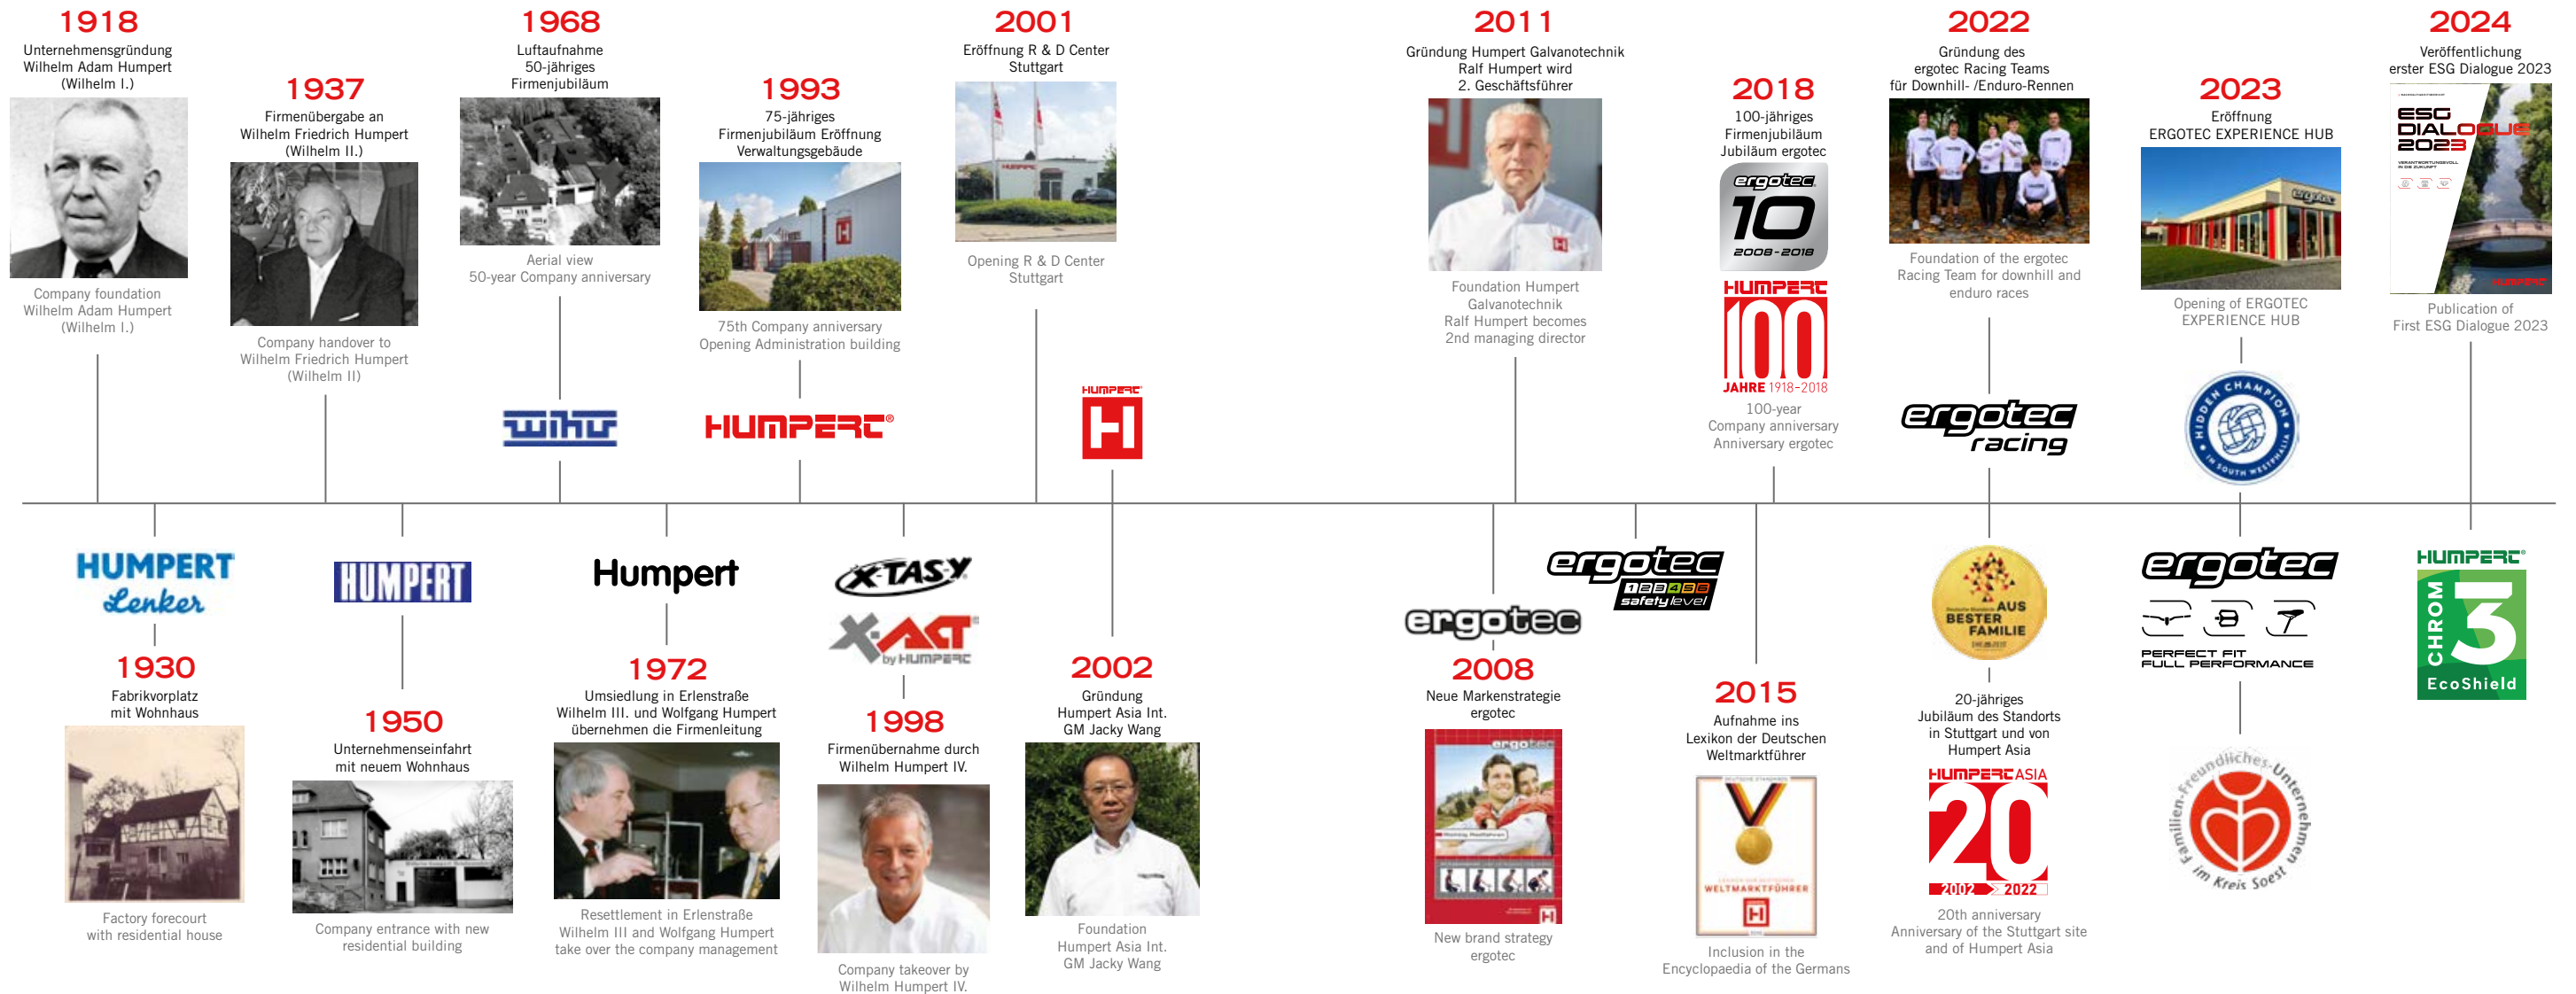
1918
Unternehmensgründung Wilhelm Adam Humpert (Wilhelm I.)

Company foundation Wilhelm Adam Humpert (Wilhelm I.)

1937
Firmenübergabe an Wilhelm Friedrich Humpert (Wilhelm II.)

Company handover to Wilhelm Friedrich Humpert (Wilhelm II)

1968
Luftaufnahme 50-jähriges Firmenjubiläum

Aerial view 50-year Company anniversary

wihu

1993
75-jähriges Firmenjubiläum Eröffnung Verwaltungsgebäude

75th Company anniversary Opening Administration building

HUMPERT®

2001
Eröffnung R & D Center Stuttgart

Opening R & D Center Stuttgart

HUMPERT

2011
Gründung Humpert Galvanotechnik Ralf Humpert wird 2. Geschäftsführer

Foundation Humpert Galvanotechnik Ralf Humpert becomes 2nd managing director

2018
100-jähriges Firmenjubiläum Jubiläum ergotec

ergotec 10 2008-2018

HUMPERT 100 JAHRE 1918-2018

100-year Company anniversary Anniversary ergotec

2022
Gründung des ergotec Racing Teams für Downhill- /Enduro-Rennen

Foundation of the ergotec Racing Team for downhill and enduro races

ergotec racing

2023
Eröffnung ERGOTEC EXPERIENCE HUB

Opening of ERGOTEC EXPERIENCE HUB

HIDDEN CHAMPION IN SOUTH WESTFALIA

2024
Veröffentlichung erster ESG Dialogue 2023

ESG DIALOGUE 2023

Publication of First ESG Dialogue 2023

HUMPERT Lenker

1930
Fabrikvorplatz mit Wohnhaus

Factory forecourt with residential house

HUMPERT

1950
Unternehmenseinfahrt mit neuem Wohnhaus

Company entrance with new residential building

Humpert

1972
Umsiedlung in Erlenstraße Wilhelm III. und Wolfgang Humpert übernehmen die Firmenleitung

Resettlement in Erlenstraße Wilhelm III and Wolfgang Humpert take over the company management

X-TASY
X-ACT by HUMPERT

1998
Firmenübernahme durch Wilhelm Humpert IV.

Company takeover by Wilhelm Humpert IV.

2002
Gründung Humpert Asia Int. GM Jacky Wang

Foundation Humpert Asia Int. GM Jacky Wang

ergotec

2008
Neue Markenstrategie ergotec

New brand strategy ergotec

ergotec 123456 safety level

2015
Aufnahme ins Lexikon der Deutschen Weltmarktführer

WELTMARKTFÜHRER

Inclusion in the Encyclopaedia of the Germans

AUS BESTER FAMILIE

20-jähriges Jubiläum des Standorts in Stuttgart und von Humpert Asia

HUMPERT ASIA 20 2002 2022

20th anniversary Anniversary of the Stuttgart site and of Humpert Asia

ergotec
PERFECT FIT FULL PERFORMANCE

Familien-freundliches Unternehmen im Kreis Soest

HUMPERT®
CHROM 3 EcoShield